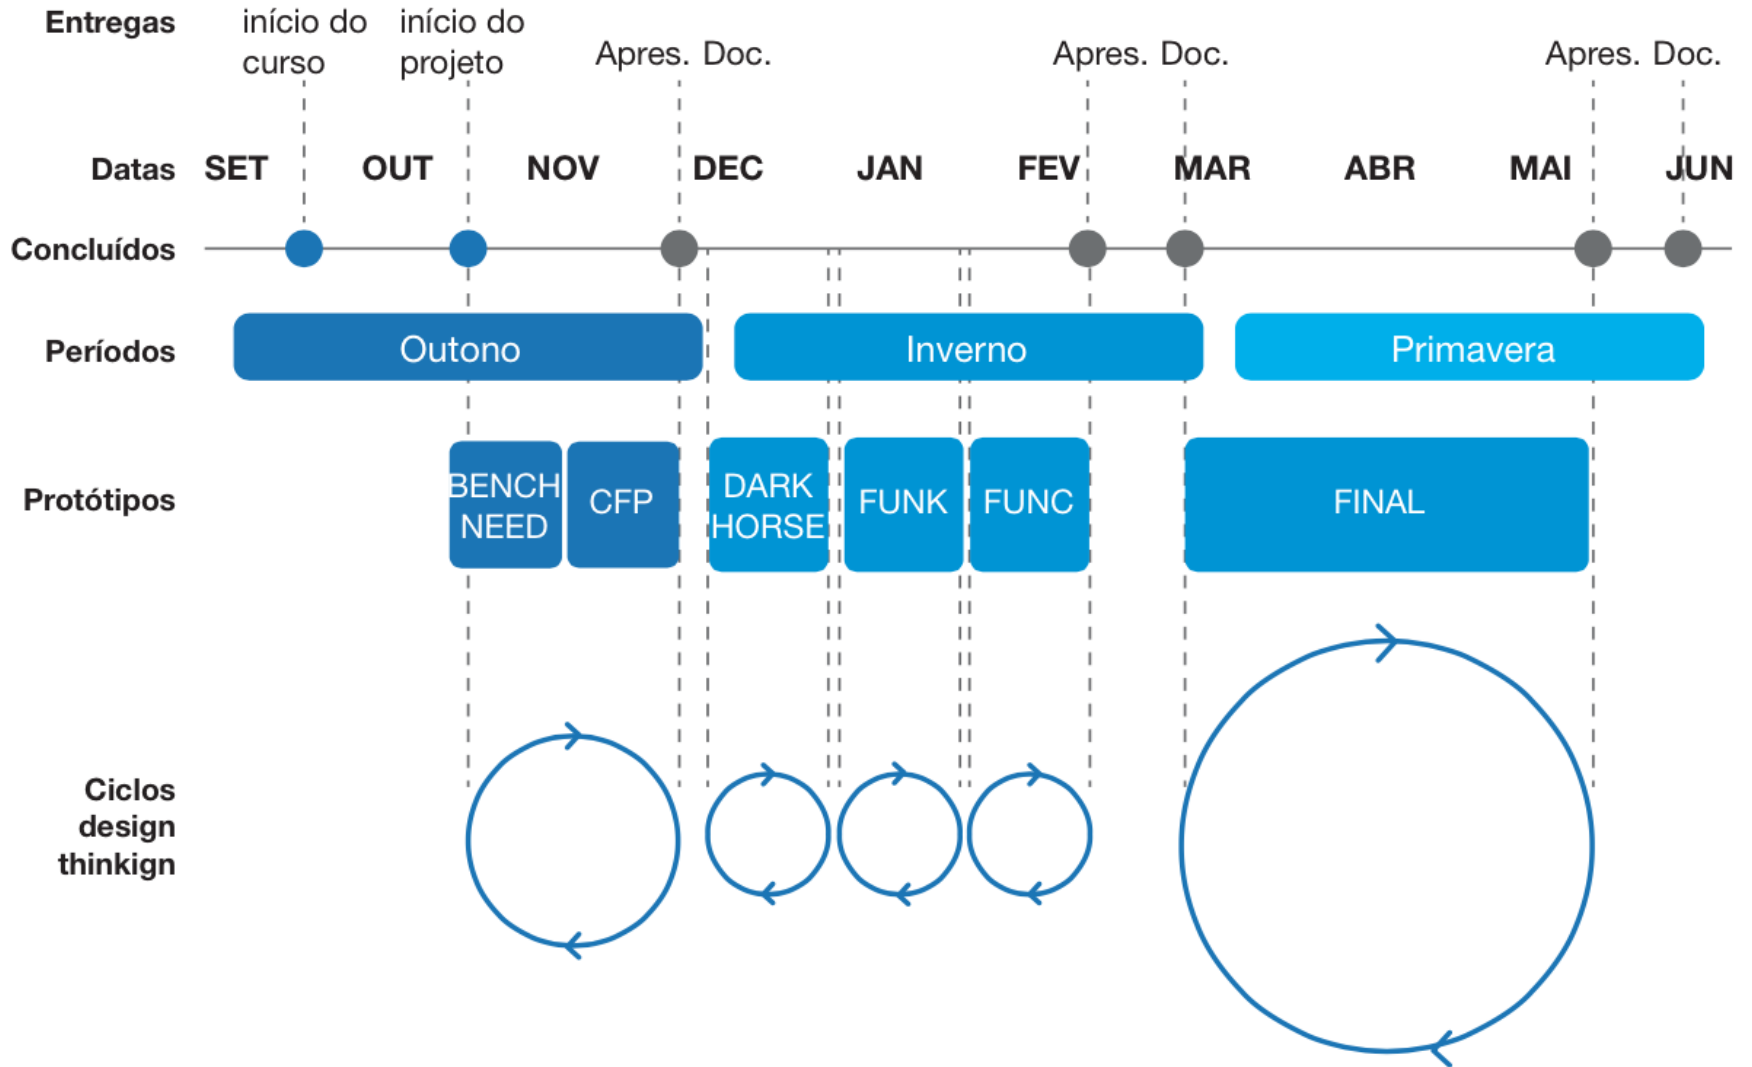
Entregas início do curso início do projeto Apres. Doc. Apres. Doc. Apres. Doc.

Datas SET OUT NOV DEC JAN FEV MAR ABR MAI JUN

Concluídos

Períodos Outono Inverno Primavera

Protótipos BENCH NEED CFP DARK HORSE FUNK FUNC FINAL

Ciclos design thinkign